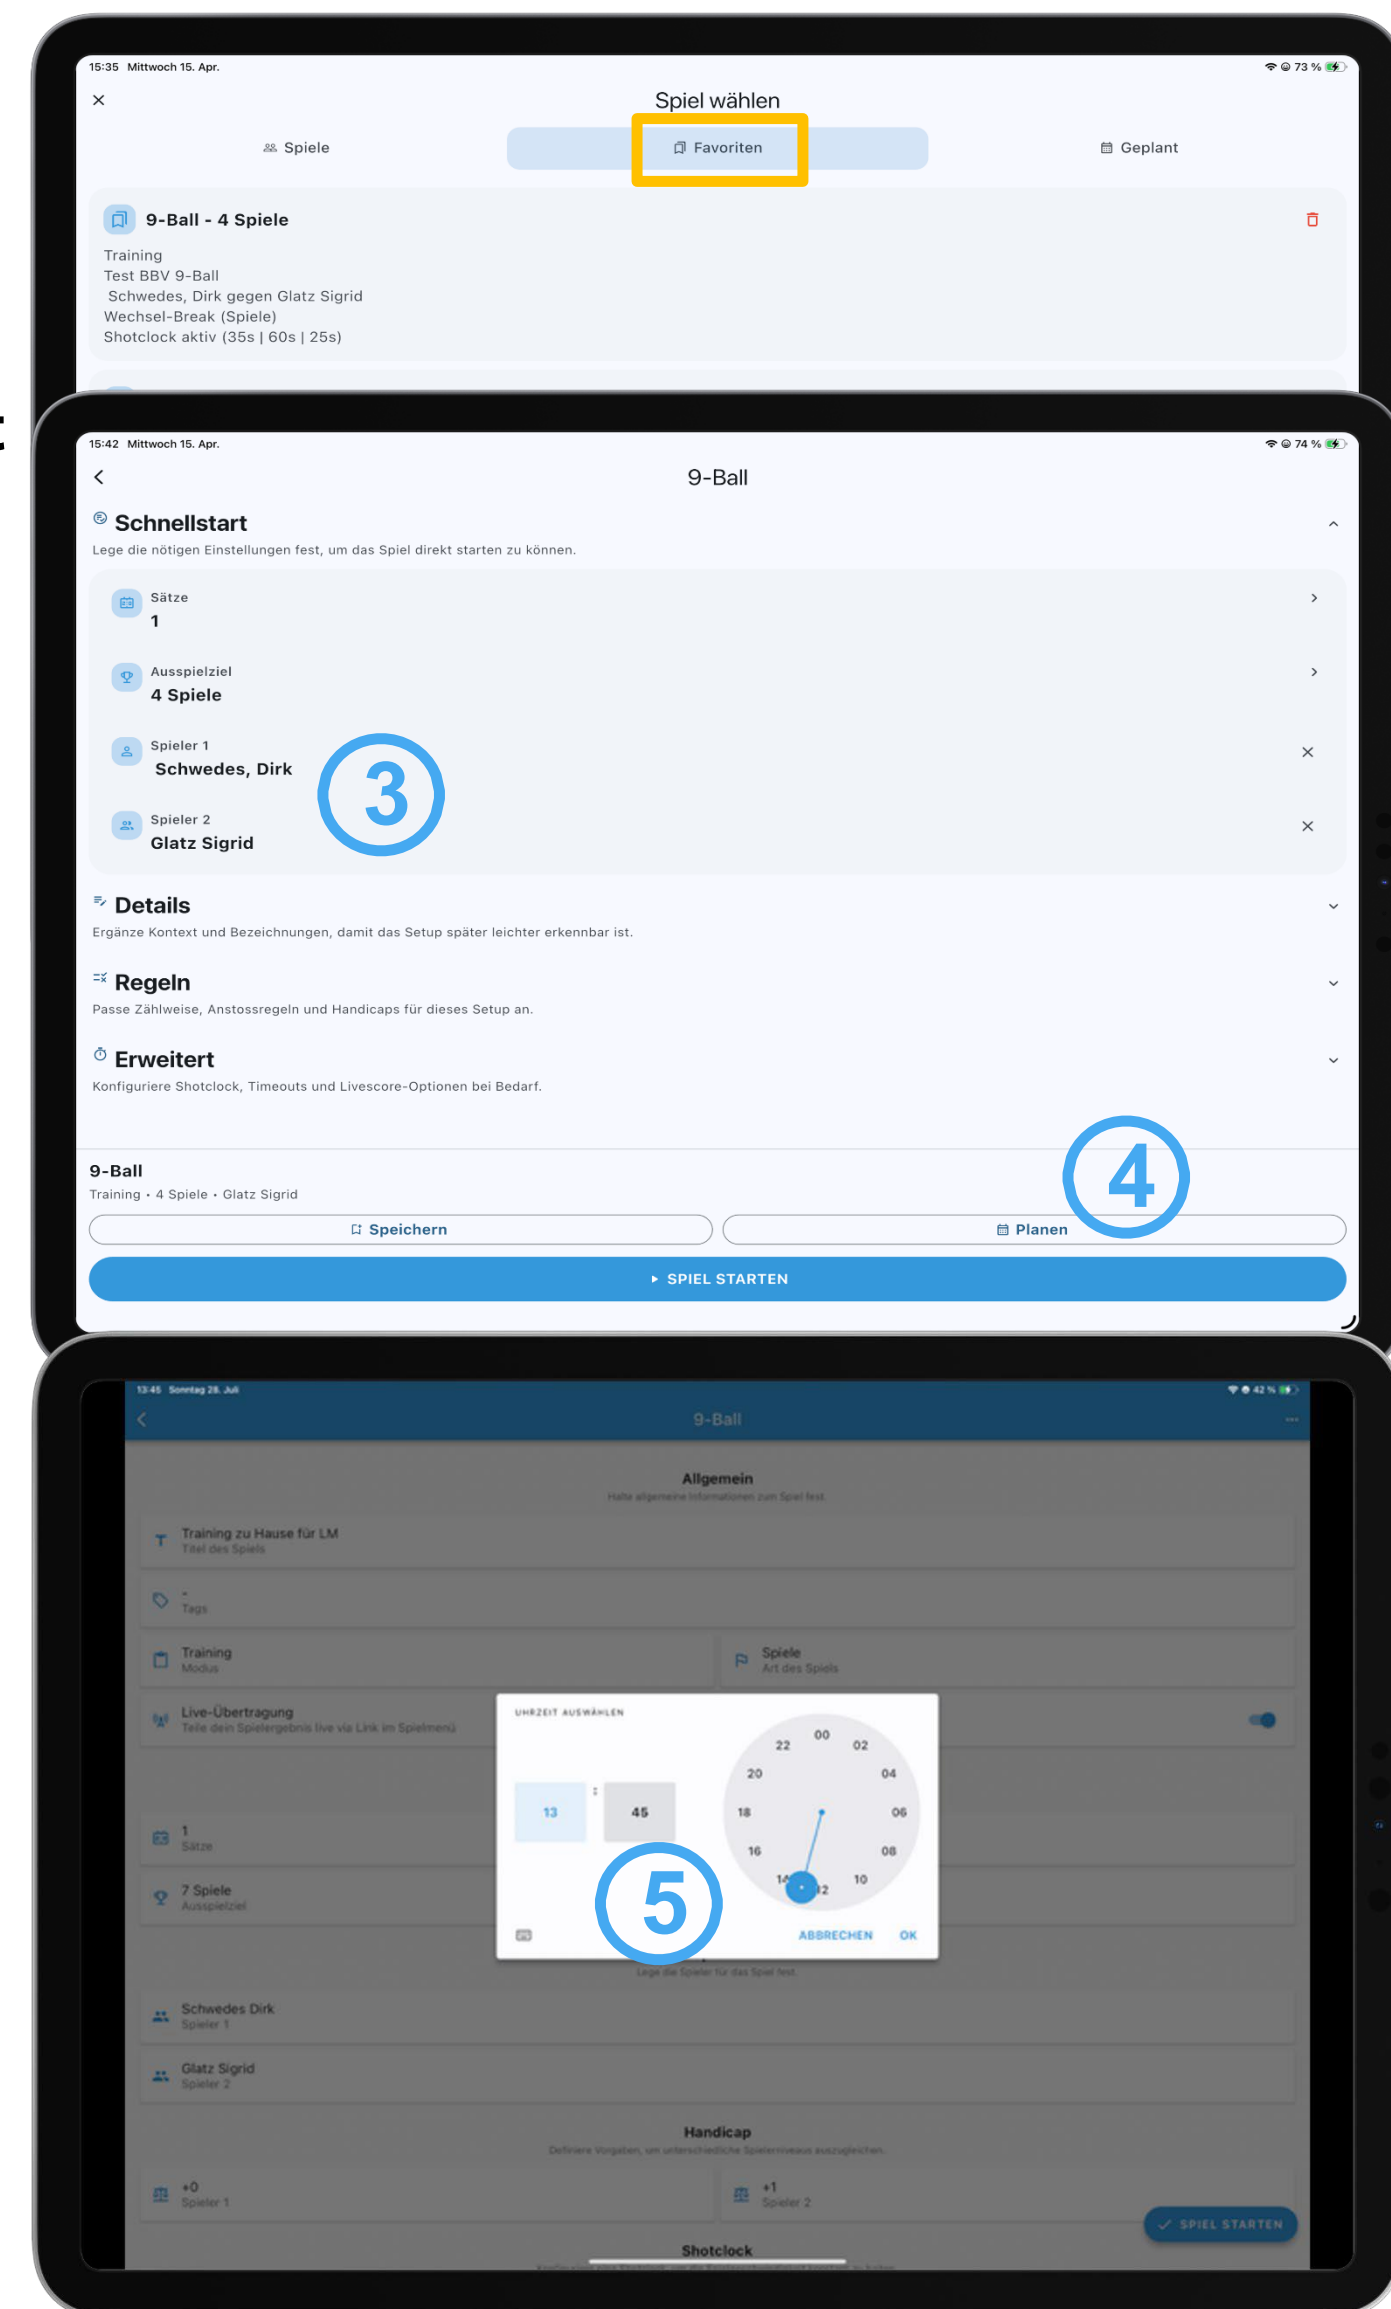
15:35 Mittwoch 15. Apr.

73 %

×

Spiel wählen

Spiele

Favoriten

Geplant

9-Ball - 4 Spiele

Training
Test BBV 9-Ball
Schwedes, Dirk gegen Glatz Sigrid
Wechsel-Break (Spiele)
Shotclock aktiv (35s | 60s | 25s)

15:42 Mittwoch 15. Apr.

74 %

9-Ball

Schnellstart

Lege die nötigen Einstellungen fest, um das Spiel direkt starten zu können.

Sätze
1

Ausspielziel
4 Spiele

Spieler 1
Schwedes, Dirk

3

Spieler 2
Glatz Sigrid

Details

Ergänze Kontext und Bezeichnungen, damit das Setup später leichter erkennbar ist.

Regeln

Passe Zählweise, Anstossregeln und Handicaps für dieses Setup an.

Erweitert

Konfiguriere Shotclock, Timeouts und Livescore-Optionen bei Bedarf.

4

9-Ball

Training • 4 Spiele • Glatz Sigrid

Speichern

Planen

SPIEL STARTEN

13:45 Sonntag 28. Juli

42 %

9-Ball

Allgemein

Halte allgemeine Informationen zum Spiel fest.

Training zu Hause für LM
Titel des Spiels

-
Tags

Training
Modus

Spiele
Art des Spiels

Live-Übertragung
Teile dein Spielergebnis live via Link im Spielmenü

1
Sätze

7 Spiele
Ausspielziel

UHRZEIT AUSWÄHLEN

13 : 45

00 02 04 06 08 10 12 14 16 18 20 22

5

ABBRECHEN OK

Lege die Spieler für das Spiel fest.

Schwedes Dirk
Spieler 1

Glatz Sigrid
Spieler 2

Handicap

Definiere Vorgaben, um unterschiedliche Spielerniveaus auszugleichen.

+0
Spieler 1

+1
Spieler 2

SPIEL STARTEN

Shotclock